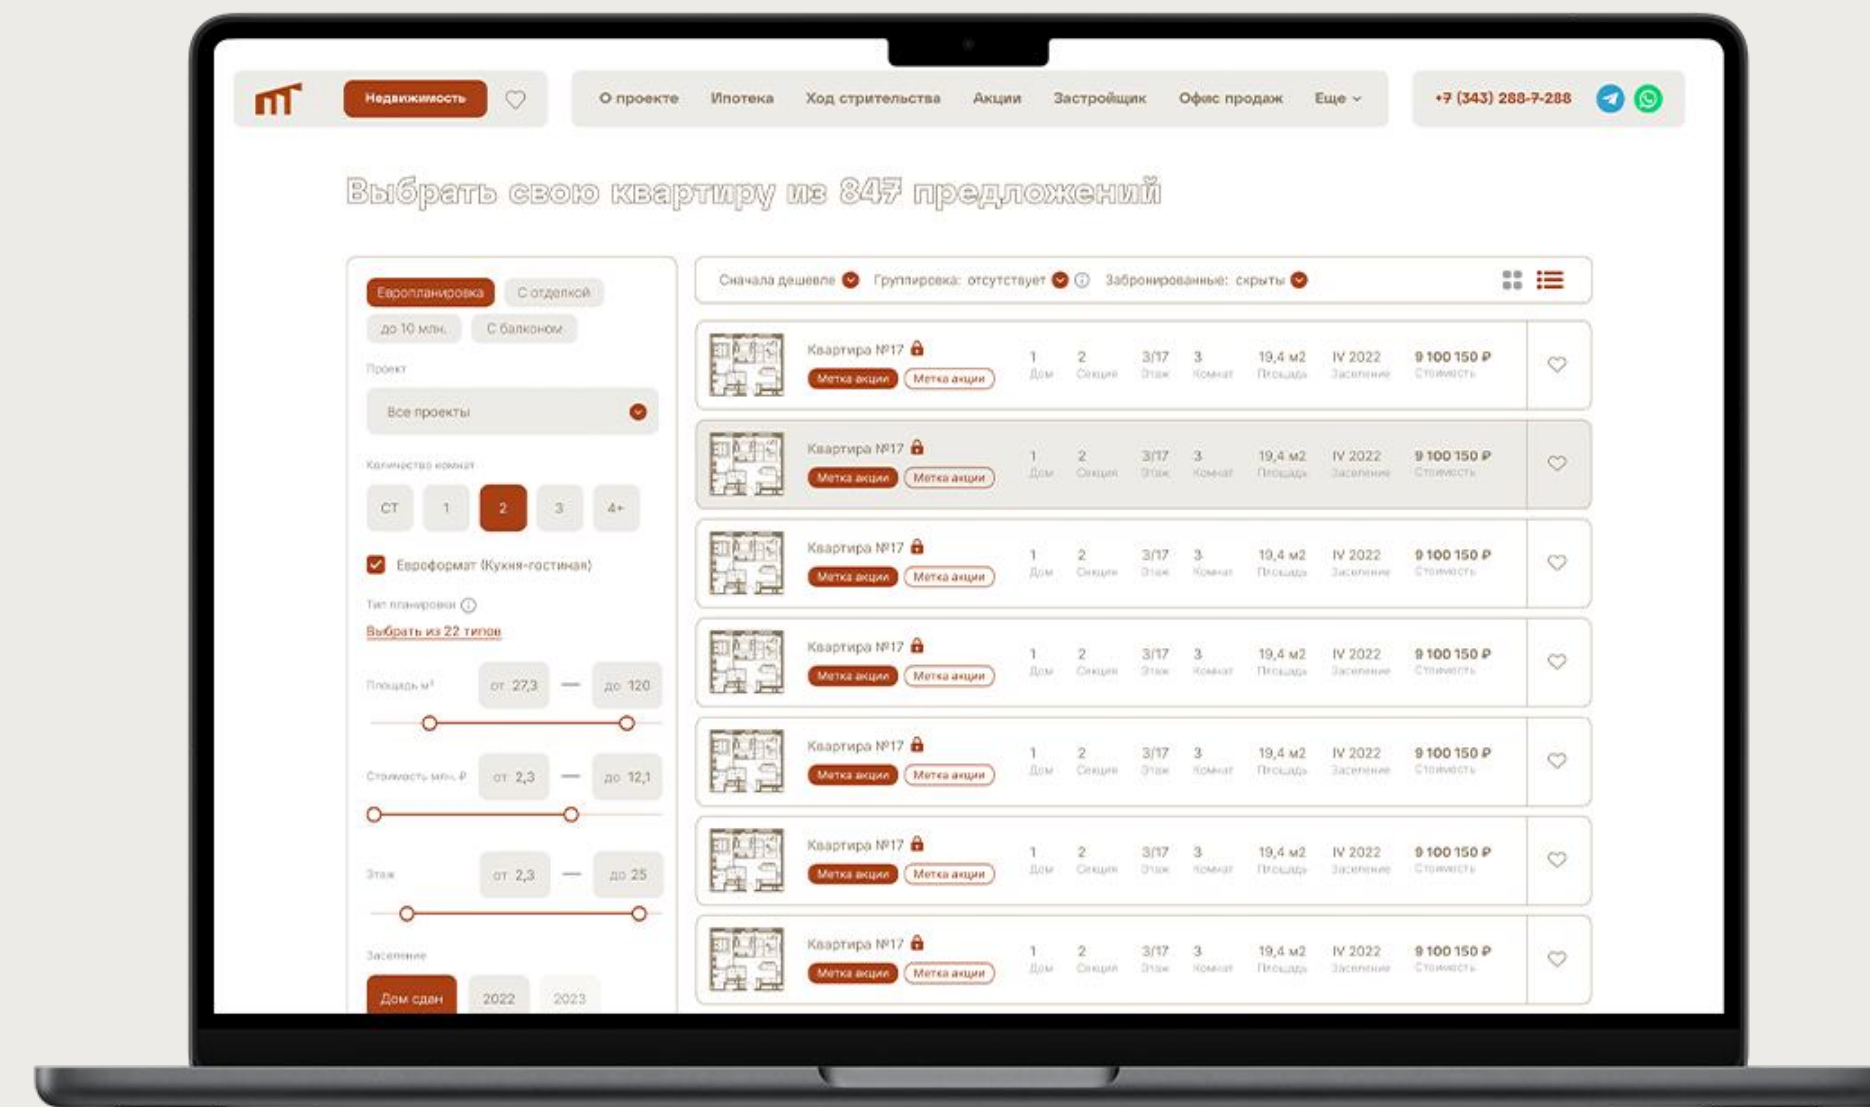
Недвижимость

О проекте Ипотека Ход стриельства Акции Застройщик Офис продаж Еще

+7 (343) 288-7-288

Выбрать свою квартиру из 847 предложений

Европланировка С отделкой
до 10 млн. С балконом

Проект
Все проекты

Количество комнат
СТ 1 2 3 4+

Евроформат (Кухня-гостиная)

Тип планировки
Выбрать из 22 типов

Площадь м²
от 27,3 — до 120

Стоимость млн. ₽
от 2,3 — до 12,1

Этаж
от 2,3 — до 25

Заселение
Дом сдан 2022 2023

Сначала дешевле Группировка: отсутствует Забронированные: скрыты

Квартира №17
Метка акции Метка акции
1 Дом 2 Секция 3/17 Этаж 3 Комнат 19,4 м2 Площадь IV 2022 Заселение 9 100 150 ₽ Стоимость

Квартира №17
Метка акции Метка акции
1 Дом 2 Секция 3/17 Этаж 3 Комнат 19,4 м2 Площадь IV 2022 Заселение 9 100 150 ₽ Стоимость

Квартира №17
Метка акции Метка акции
1 Дом 2 Секция 3/17 Этаж 3 Комнат 19,4 м2 Площадь IV 2022 Заселение 9 100 150 ₽ Стоимость

Квартира №17
Метка акции Метка акции
1 Дом 2 Секция 3/17 Этаж 3 Комнат 19,4 м2 Площадь IV 2022 Заселение 9 100 150 ₽ Стоимость

Квартира №17
Метка акции Метка акции
1 Дом 2 Секция 3/17 Этаж 3 Комнат 19,4 м2 Площадь IV 2022 Заселение 9 100 150 ₽ Стоимость

Квартира №17
Метка акции Метка акции
1 Дом 2 Секция 3/17 Этаж 3 Комнат 19,4 м2 Площадь IV 2022 Заселение 9 100 150 ₽ Стоимость

Квартира №17
Метка акции Метка акции
1 Дом 2 Секция 3/17 Этаж 3 Комнат 19,4 м2 Площадь IV 2022 Заселение 9 100 150 ₽ Стоимость